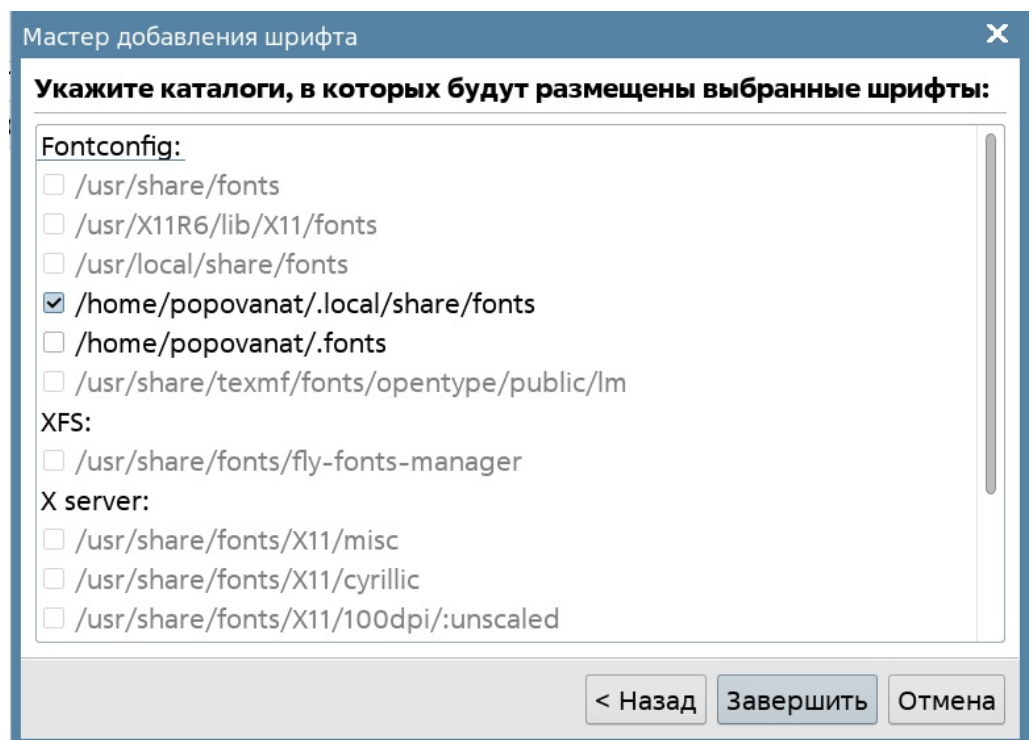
Мастер добавления шрифта

Укажите каталоги, в которых будут размещены выбранные шрифты:

Fontconfig:
/usr/share/fonts
/usr/X11R6/lib/X11/fonts
/usr/local/share/fonts
/home/popovanat/.local/share/fonts
/home/popovanat/.fonts
/usr/share/texmf/fonts/opentype/public/lm
XFS:
/usr/share/fonts/fly-fonts-manager
X server:
/usr/share/fonts/X11/misc
/usr/share/fonts/X11/cyrillic
/usr/share/fonts/X11/100dpi/:unscaled

< Назад Завершить Отмена